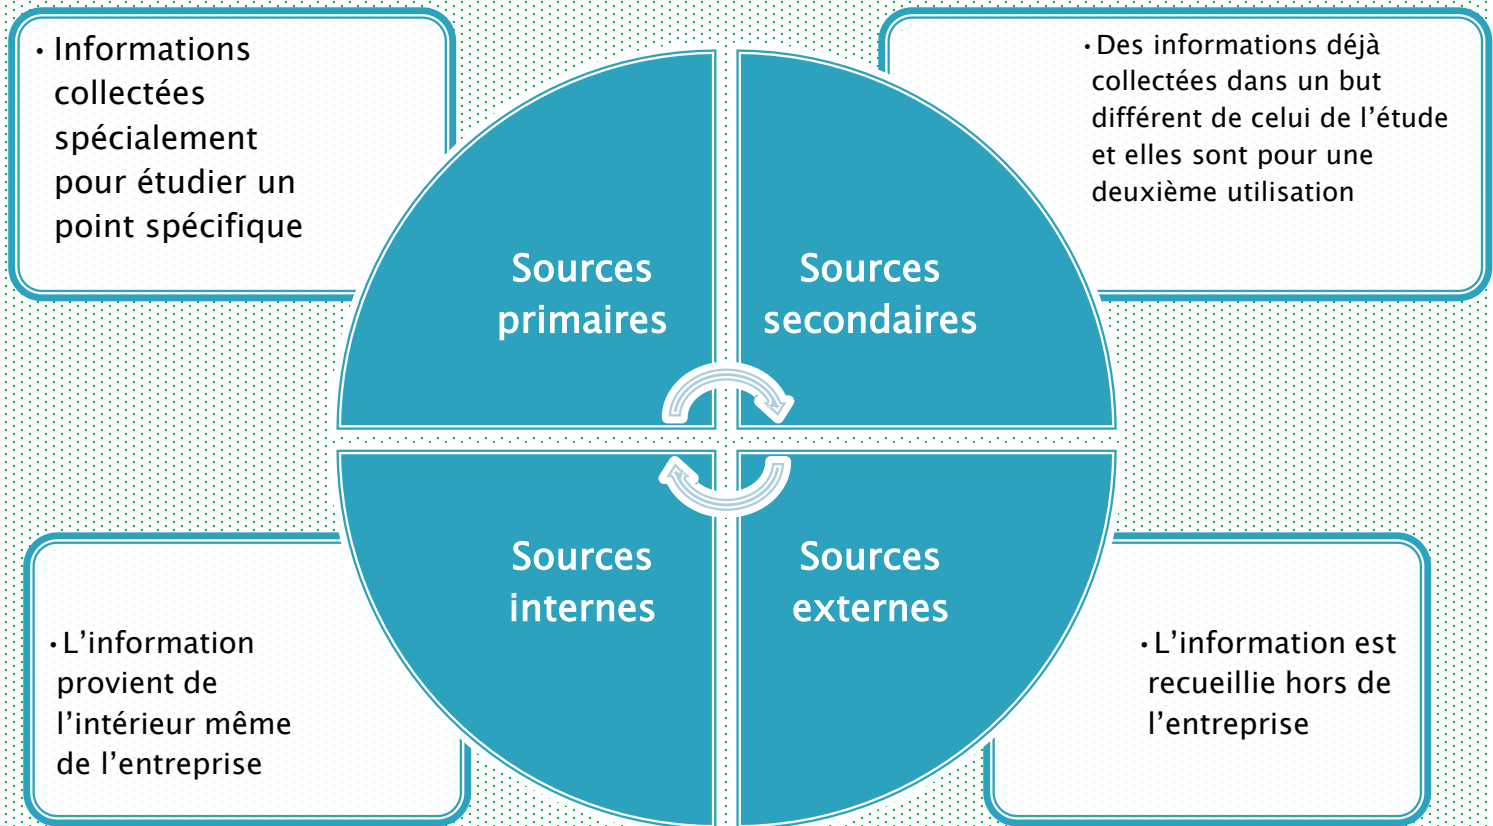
• Informations collectées spécialement pour étudier un point spécifique

• Des informations déjà collectées dans un but différent de celui de l'étude et elles sont pour une deuxième utilisation

Sources primaires

Sources secondaires

Sources internes

Sources externes

• L'information provient de l'intérieur même de l'entreprise

• L'information est recueillie hors de l'entreprise